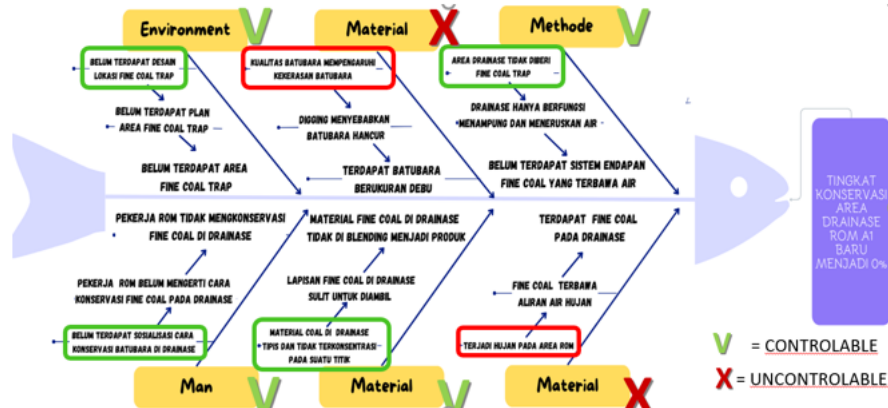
Environment V
Material X
Methode V

BELUM TERDAPAT DESAIN LOKASI FINE COAL TRAP
BELUM TERDAPAT PLAN AREA FINE COAL TRAP
BELUM TERDAPAT AREA FINE COAL TRAP

KUALITAS BATUBARA MEMPENGARUHI KEKERASAN BATUBARA
DIGGING MENYEBABKAN BATUBARA HANCUR
TERDAPAT BATUBARA BERUKURAN DEBU

AREA DRAINASE TIDAK DIBERI FINE COAL TRAP
DRAINASE HANYA BERFUNGSI MENAMPUNG DAN MENERUSKAN AIR
BELUM TERDAPAT SISTEM ENDAPAN FINE COAL YANG TERBAWA AIR

TINGKAT KONSERVASI AREA DRAINASE ROM A1 BARU MENJADI 0%

PEKERJA ROM TIDAK MENGKONSERVASI FINE COAL DI DRAINASE
PEKERJA ROM BELUM MENGERTI CARA KONSERVASI FINE COAL PADA DRAINASE
BELUM TERDAPAT SOSIALISASI CARA KONSERVASI BATUBARA DI DRAINASE

MATERIAL FINE COAL DI DRAINASE TIDAK DI BLENDING MENJADI PRODUK
LAPISAN FINE COAL DI DRAINASE SULIT UNTUK DIAMBIL
MATERIAL COAL DI DRAINASE TIPIS DAN TIDAK TERKONSENTRASI PADA SUATU TITIK

TERDAPAT FINE COAL PADA DRAINASE
FINE COAL TERBAWA ALIRAN AIR HUJAN
TERJADI HUJAN PADA AREA ROM

Man V
Material V
Material X

V = CONTROLABLE
X = UNCONTROLABLE